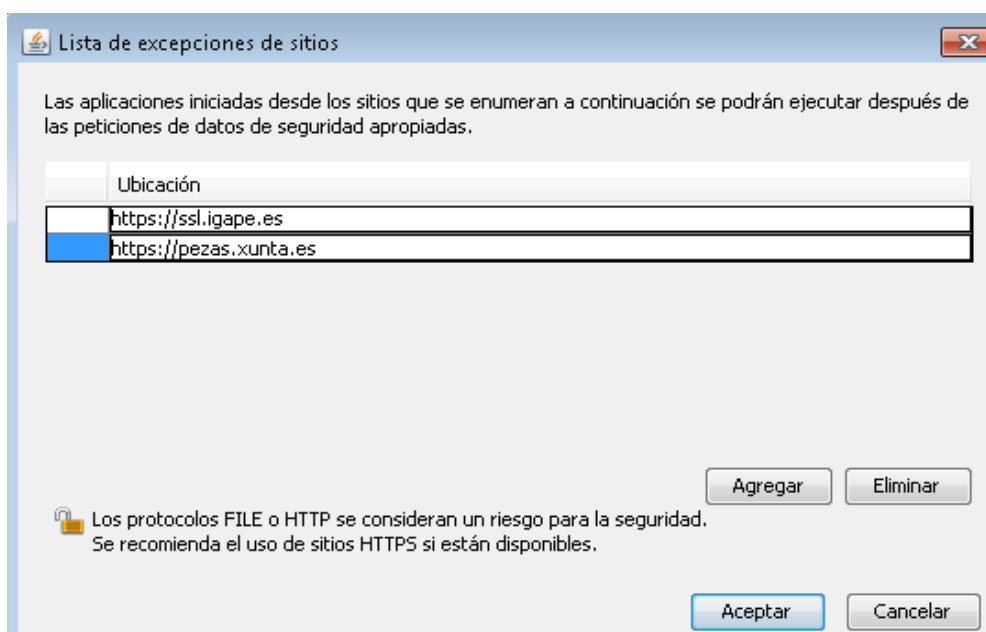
Lista de excepciones de sitios

Las aplicaciones iniciadas desde los sitios que se enumeran a continuación se podrán ejecutar después de las peticiones de datos de seguridad apropiadas.

| | Ubicación |
|---|---|
| | https://ssl.igape.es |
| | https://pezas.xunta.es |

Agregar Eliminar

Los protocolos FILE o HTTP se consideran un riesgo para la seguridad.
Se recomienda el uso de sitios HTTPS si están disponibles.

Aceptar Cancelar